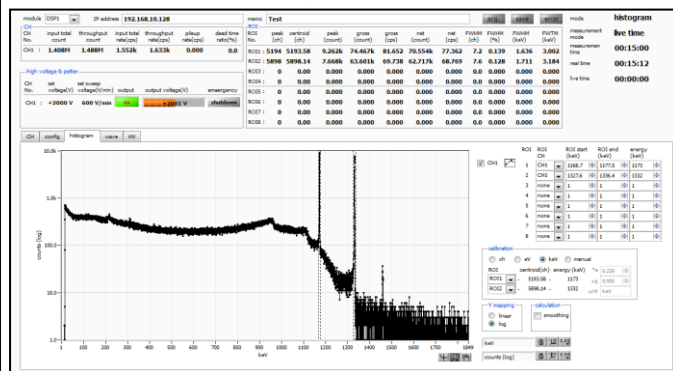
module DSP1 IP address 192.168.10.128

CH

| CH No. | input total count | throughput count | input total rate(cps) | throughput rate(cps) | pileup rate(cps) | dead time ratio(%) |
|---|---|---|---|---|---|---|
| CH1 | 1.488M | 1.488M | 1.552k | 1.633k | 0.000 | 0.0 |

high voltage & peltier

| CH No. | set voltage(V) | set sweep voltage(V)/min | output | output voltage(V) | emergency |
|---|---|---|---|---|---|
| CH1 | +2000 V | 600 V/min | on | +2001 V | shutdown |

memo Test

acq. save error

ROI

| ROI No. | peak (ch) | centroid (ch) | peak (count) | gross (count) | gross (cps) | net (count) | net (cps) | FWHM (%) | FWHM (ch) | FWHM (keV) | FWTM (keV) |
|---|---|---|---|---|---|---|---|---|---|---|---|
| ROI1 | 5194 | 5193.58 | 9.262k | 74.467k | 81.652 | 70.554k | 77.362 | 7.2 | 0.139 | 1.636 | 3.002 |
| ROI2 | 5898 | 5898.14 | 7.668k | 63.601k | 69.738 | 62.717k | 68.769 | 7.6 | 0.128 | 1.711 | 3.184 |
| ROI3 | 0 | 0.000 | 0.000 | 0.000 | 0.000 | 0.000 | 0.000 | 0.0 | 0.000 | 0.000 | 0.000 |
| ROI4 | 0 | 0.000 | 0.000 | 0.000 | 0.000 | 0.000 | 0.000 | 0.0 | 0.000 | 0.000 | 0.000 |
| ROI5 | 0 | 0.000 | 0.000 | 0.000 | 0.000 | 0.000 | 0.000 | 0.0 | 0.000 | 0.000 | 0.000 |
| ROI6 | 0 | 0.000 | 0.000 | 0.000 | 0.000 | 0.000 | 0.000 | 0.0 | 0.000 | 0.000 | 0.000 |
| ROI7 | 0 | 0.000 | 0.000 | 0.000 | 0.000 | 0.000 | 0.000 | 0.0 | 0.000 | 0.000 | 0.000 |
| ROI8 | 0 | 0.000 | 0.000 | 0.000 | 0.000 | 0.000 | 0.000 | 0.0 | 0.000 | 0.000 | 0.000 |

mode histogram
measurement mode live time
measurement time 00:15:00
real time 00:15:12
live time 00:00:00

CH config histogram wave HV

10.0k
1.0k
100.0
10.0
1.0
counts (log)
1 100 200 300 400 500 600 700 800 900 1000 1100 1200 1300 1400 1500 1600 1700 1849
keV

CH1

| ROI | ROI CH | ROI start (keV) | ROI end (keV) | energy (keV) |
|---|---|---|---|---|
| 1 | CH1 | 1168.7 | 1177.5 | 1173 |
| 2 | CH1 | 1327.6 | 1336.4 | 1332 |
| 3 | none | 1 | 1 | 1 |
| 4 | none | 1 | 1 | 1 |
| 5 | none | 1 | 1 | 1 |
| 6 | none | 1 | 1 | 1 |
| 7 | none | 1 | 1 | 1 |
| 8 | none | 1 | 1 | 1 |

calibration
ch eV keV manual
ROI centroid(ch) energy (keV)
ROI1 5193.58 1173 *a 0.226
ROI2 5898.14 1332 +b 0.950
unit keV

Y mapping
linear
log

calculation
smoothing

keV
counts (log)